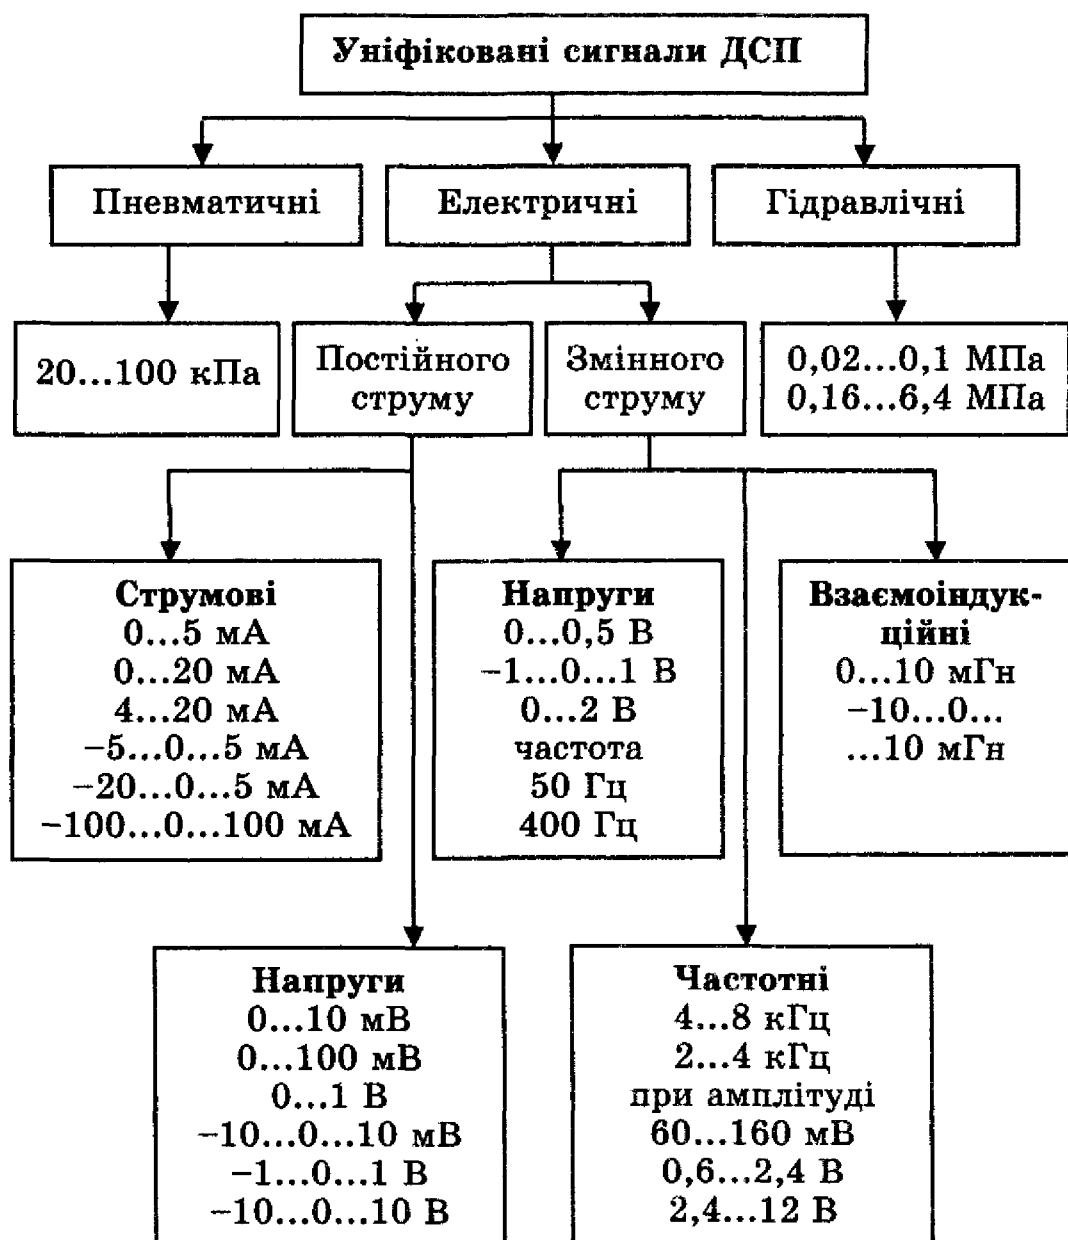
Уніфіковані сигнали ДСП

Пневматичні

Електричні

Гідравлічні

20...100 кПа

Постійного струму

Змінного струму

0,02...0,1 МПа
0,16...6,4 МПа

Струмові
0...5 мА
0...20 мА
4...20 мА
−5...0...5 мА
−20...0...5 мА
−100...0...100 мА

Напруги
0...0,5 В
−1...0...1 В
0...2 В
частота
50 Гц
400 Гц

Взаємоіндукційні
0...10 мГн
−10...0...
...10 мГн

Напруги
0...10 мВ
0...100 мВ
0...1 В
−10...0...10 мВ
−1...0...1 В
−10...0...10 В

Частотні
4...8 кГц
2...4 кГц
при амплітуді
60...160 мВ
0,6...2,4 В
2,4...12 В